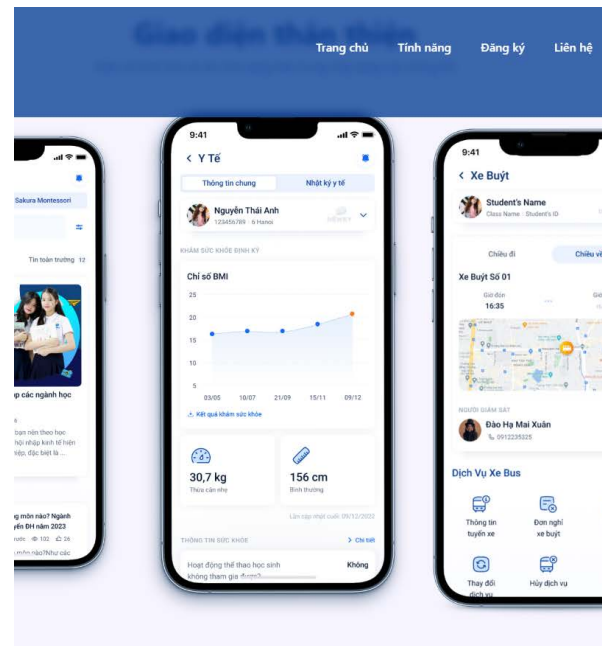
Giao diện thân thiện

Trang chủ Tính năng Đăng ký Liên hệ

Sakura Montessori

Tin toàn trường

ập các ngành học

bạn nên theo học hội nhập kinh tế hiện iệp, đặc biệt là ...

môn nào? Ngành yến ĐH năm 2023

ước 102 26

môn nào? Như các

9:41

Y Tế

Thông tin chung

Nhật ký y tế

Nguyễn Thái Anh

123456789 · 6 Hanoi

KHÁM SỨC KHỎE ĐỊNH KỲ

Chỉ số BMI

25

20

15

10

5

03/05 18/07 21/09 15/11 09/12

Kết quả khám sức khỏe

30,7 kg

Thừa cân nhẹ

156 cm

Bình thường

Lần cập nhật cuối: 09/12/2022

THÔNG TIN SỨC KHỎE

Chi tiết

Hoạt động thể thao học sinh không tham gia được?

Không

9:41

Xe Buýt

Student's Name

Class Name · Student's ID

Chiều đi

Chiều về

Xe Buýt Số 01

Giờ đón

16:35

NGƯỜI GIÁM SÁT

Đào Hạ Mai Xuân

0912235525

Dịch Vụ Xe Bus

Thông tin tuyến xe

Đơn nghỉ xe buýt

Thay đổi dịch vụ

Hủy dịch vụ